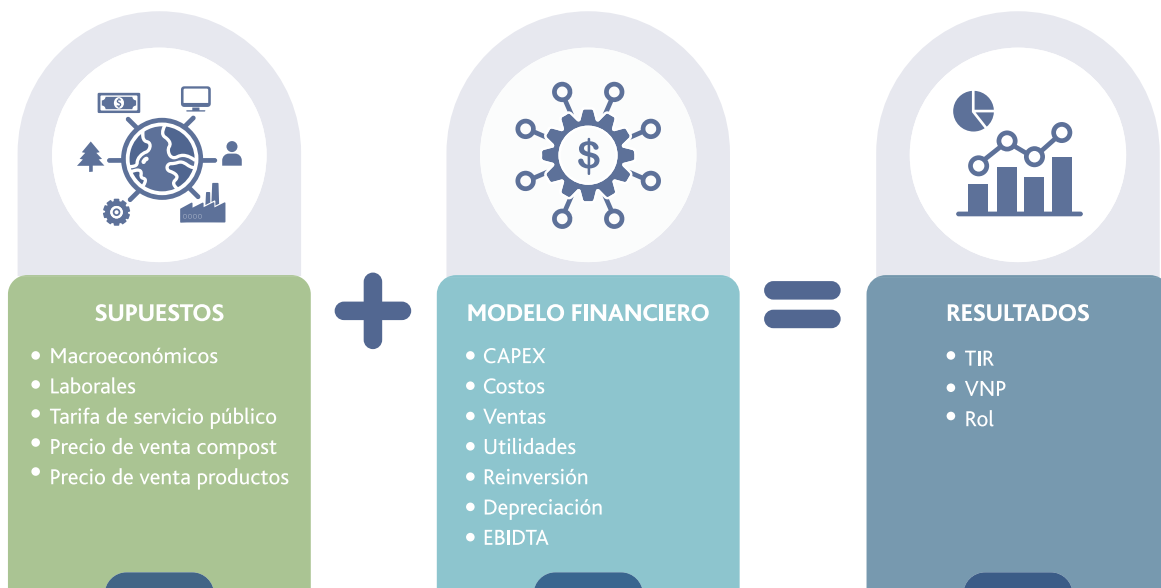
SUPUESTOS

- Macroeconómicos
- Laborales
- Tarifa de servicio público
- Precio de venta compost
- Precio de venta productos

MODELO FINANCIERO

- CAPEX
- Costos
- Ventas
- Utilidades
- Reinversión
- Depreciación
- EBIDTA

RESULTADOS

- TIR
- VNP
- RoI